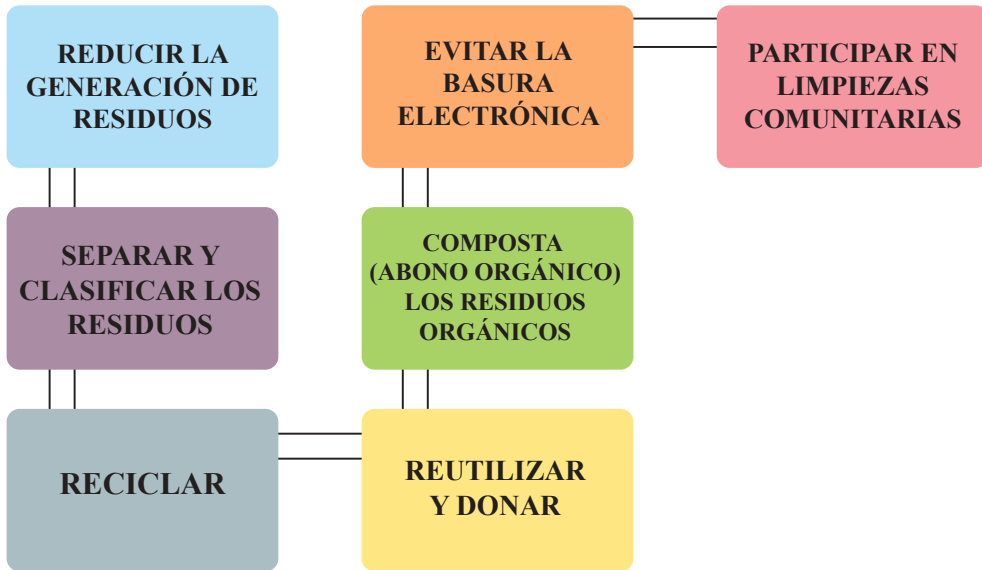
REDUCIR LA GENERACIÓN DE RESIDUOS

EVITAR LA BASURA ELECTRÓNICA

PARTICIPAR EN LIMPIEZAS COMUNITARIAS

SEPARAR Y CLASIFICAR LOS RESIDUOS

COMPOSTA (ABONO ORGÁNICO) LOS RESIDUOS ORGÁNICOS

RECICLAR

REUTILIZAR Y DONAR